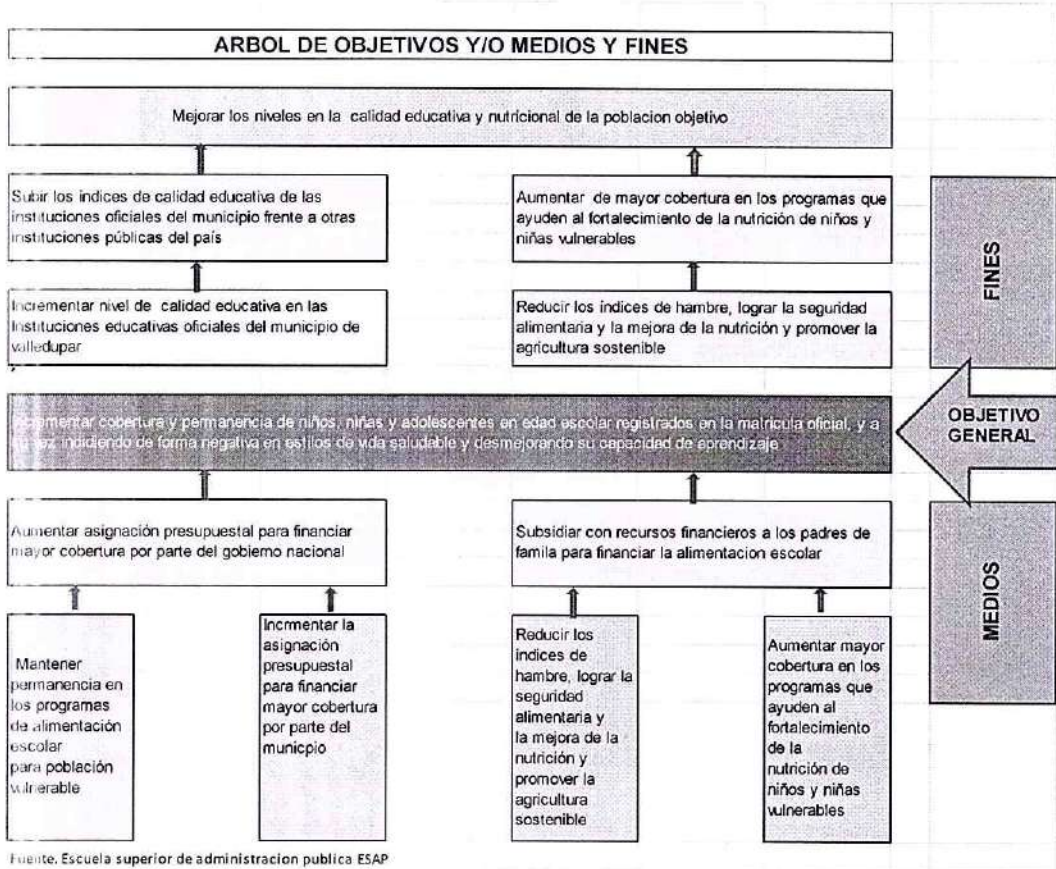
ARBOL DE OBJETIVOS Y/O MEDIOS Y FINES

Mejorar los niveles en la calidad educativa y nutricional de la poblacion objetivo

Subir los indices de calidad educativa de las instituciones oficiales del municipio frente a otras instituciones públicas del país

Aumentar de mayor cobertura en los programas que ayuden al fortalecimiento de la nutrición de niños y niñas vulnerables

FINES

Incrementar nivel de calidad educativa en las Instituciones educativas oficiales del municipio de valledupar

Reducir los indices de hambre, lograr la seguridad alimentaria y la mejora de la nutrición y promover la agricultura sostenible

Incrementar cobertura y permanencia de niños, niñas y adolescentes en edad escolar registrados en la matricula oficial, y a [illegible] vez incidiendo de forma negativa en estilos de vida saludable y desmejorando su capacidad de aprendizaje

OBJETIVO GENERAL

Aumentar asignación presupuestal para financiar mayor cobertura por parte del gobierno nacional

Subsidiar con recursos financieros a los padres de famila para financiar la alimentacion escolar

MEDIOS

Mantener permanencia en los programas de alimentación escolar para población vulnerable

Incrementar la asignación presupuestal para financiar mayor cobertura por parte del municpio

Reducir los indices de hambre, lograr la seguridad alimentaria y la mejora de la nutrición y promover la agricultura sostenible

Aumentar mayor cobertura en los programas que ayuden al fortalecimiento de la nutrición de niños y niñas vulnerables

Fuente. Escuela superior de administracion publica ESAP